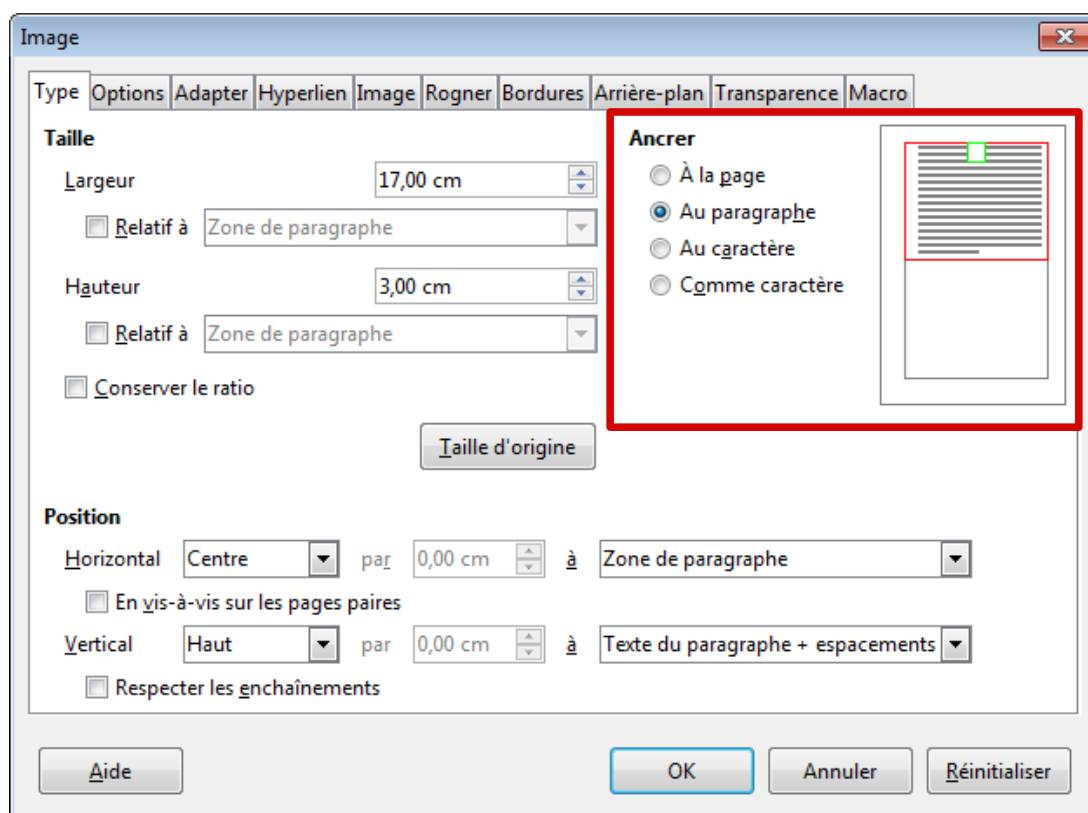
Image

Type | Options | Adapter | Hyperlien | Image | Rogner | Bordures | Arrière-plan | Transparence | Macro

Taille

Largeur 17,00 cm

Relatif à Zone de paragraphe

Hauteur 3,00 cm

Relatif à Zone de paragraphe

Conserver le ratio

Taille d'origine

Ancrer

À la page

Au paragraphe

Au caractère

Comme caractère

Position

Horizontal Centre par 0,00 cm à Zone de paragraphe

En vis-à-vis sur les pages paires

Vertical Haut par 0,00 cm à Texte du paragraphe + espacements

Respecter les enchaînements

Aide

OK

Annuler

Réinitialiser